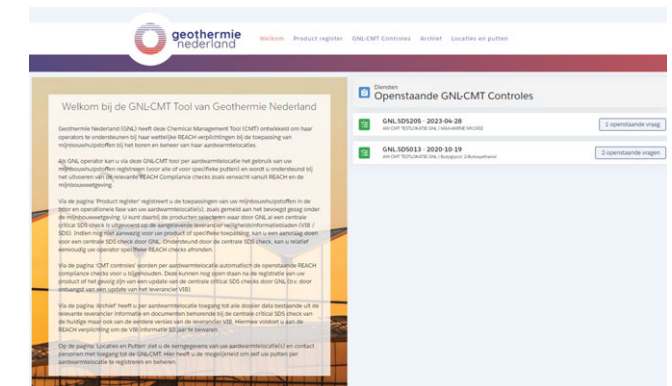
geothermie nederland

Welkom Product register GNL-CMT Controles Archief Locaties en putten

Welkom bij de GNL-CMT Tool van Geothermie Nederland

Geothermie Nederland (GNL) heeft deze Chemical Management Tool (CMT) ontwikkeld om haar operators te ondersteunen bij haar wettelijke REACH verplichtingen bij de toepassing van mijnbouwhulpstoffen bij het boren en beheer van haar aardwarmtelocaties.

Als GNL operator kan u via deze GNL-CMT tool per aardwarmtelocatie het gebruik van uw mijnbouwhulpstoffen registreren (voor alle of voor specifieke putten) en wordt u ondersteund bij het uitvoeren van de relevante REACH Compliance checks zoals verwacht vanuit REACH en de mijnbouwwetgeving.

Via de pagina 'Product register' registreert u de toepassingen van uw mijnbouwhulpstoffen in de boor en operationele fase van uw aardwarmtelocatie(s), zoals gemeld aan het bevoegd gezag onder de mijnbouwwetgeving. U kunt daarbij de producten selecteren waar door GNL al een centrale critical SDS check is uitgevoerd op de aangeleverde leverancier veiligheidsinformatie (VIB / SDS). Indien nog niet aanwezig voor uw product of specifieke toepassing, kan u een aanvraag doen voor een centrale SDS check door GNL. Ondersteund door de centrale SDS check, kan u relatief eenvoudig uw operator specifieke REACH checks afronden.

Via de pagina 'CMT controles' worden per aardwarmtelocatie automatisch de openstaande REACH compliance checks voor u bijgehouden. Deze kunnen nog open staan na de registratie van uw product of het gevolg zijn van een update van de centrale critical SDS checks door GNL (b.v. door ontvangst van een update van het leverancier VIB).

Via de pagina 'Archief' heeft u per aardwarmtelocatie toegang tot alle dossier data bestaande uit de relevante leverancier informatie en documenten behorende bij de centrale critical SDS check van de huidige maar ook van de eerdere versies van de leverancier VIB. Hiermee voldoet u aan de REACH verplichting om de VIB informatie 10 jaar te bewaren.

Op de pagina 'Locaties en Putten' ziet u de aangegeven van uw aardwarmtelocatie(s) en contact personen met toegang tot de GNL-CMT. Hier heeft u de mogelijkheid om zelf uw putten per aardwarmtelocatie te registreren en beheren.

Diensten
Openstaande GNL-CMT Controles

GNL.SDS205 - 2023-04-28
AW CMT TESTLOKATIE GNL / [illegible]
1 openstaande vraag

GNL.SDS013 - 2020-10-19
AW CMT TESTLOKATIE GNL / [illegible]
2 openstaande vragen